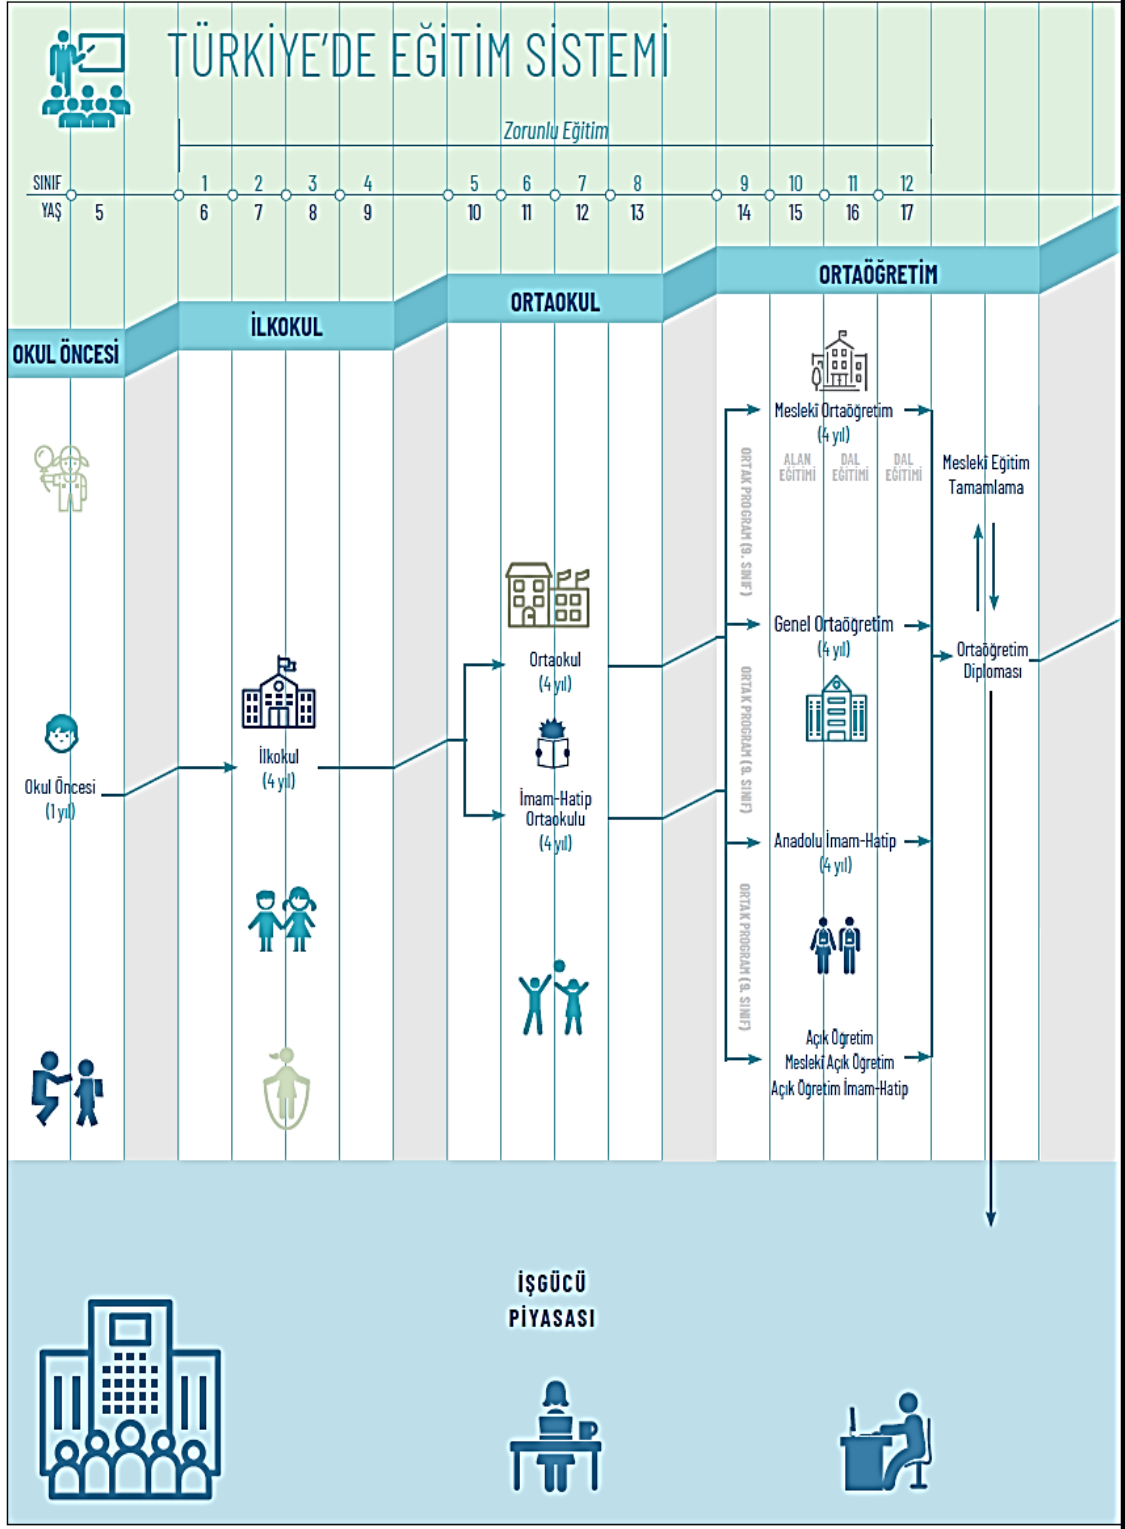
TÜRKİYE'DE EĞİTİM SİSTEMİ

Zorunlu Eğitim

SINIF 1 2 3 4 5 6 7 8 9 10 11 12
YAŞ 5 6 7 8 9 10 11 12 13 14 15 16 17

OKUL ÖNCESİ

İLKOKUL

ORTAOKUL

ORTAÖĞRETİM

Okul Öncesi
(1 yıl)

İlkokul
(4 yıl)

Ortaokul
(4 yıl)

İmam-Hatip
Ortaokulu
(4 yıl)

ORTAK PROGRAM (9. SINIF)

ORTAK PROGRAM (9. SINIF)

ORTAK PROGRAM (9. SINIF)

Mesleki Ortaöğretim
(4 yıl)

ALAN EĞİTİMİ DAL EĞİTİMİ DAL EĞİTİMİ

Genel Ortaöğretim
(4 yıl)

Anadolu İmam-Hatip
(4 yıl)

Açık Öğretim
Mesleki Açık Öğretim
Açık Öğretim İmam-Hatip

Mesleki Eğitim
Tamamlama

Ortaöğretim
Diploması

İŞGÜCÜ
PİYASASI